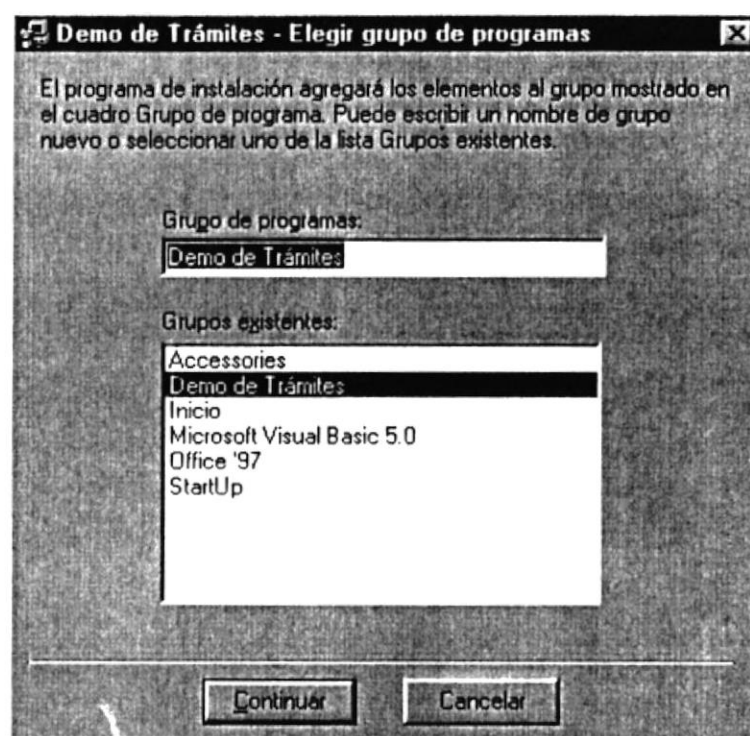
Demo de Trámites - Elegir grupo de programas

El programa de instalación agregará los elementos al grupo mostrado en el cuadro Grupo de programa. Puede escribir un nombre de grupo nuevo o seleccionar uno de la lista Grupos existentes.

Grupo de programas:

Demo de Trámites

Grupos existentes:

Accessories
Demo de Trámites
Inicio
Microsoft Visual Basic 5.0
Office '97
StartUp

Continuar

Cancelar